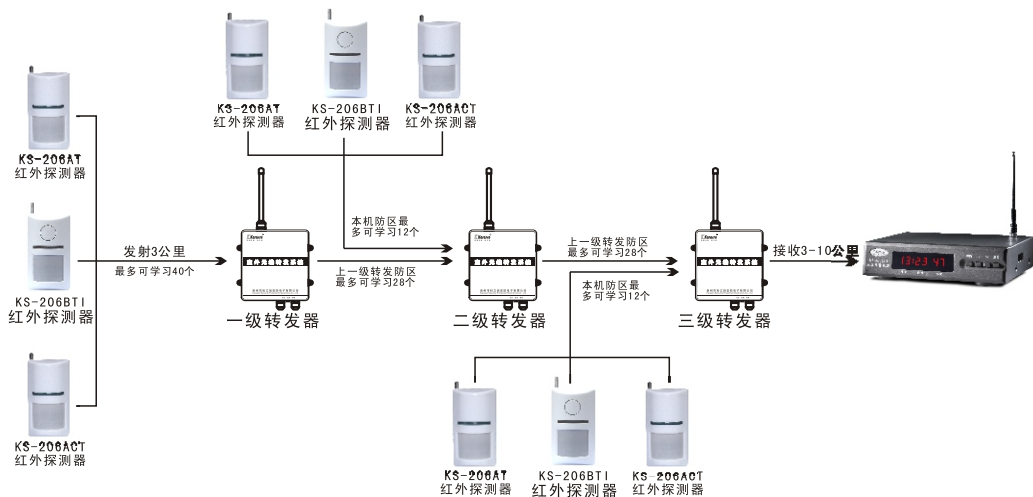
KS-206AT
红外探测器

KS-206BTI
红外探测器

KS-206ACT
红外探测器

KS-206AT
红外探测器

KS-206BTI
红外探测器

KS-206ACT
红外探测器

发射3公里
最多可学习40个

本机防区最
多可学习12个

上一级转发防区
最多可学习28个

上一级转发防区
最多可学习28个

本机防区最
多可学习12个

接收3-10公里

13:23:47

一级转发器

二级转发器

三级转发器

KS-206AT
红外探测器

KS-206BTI
红外探测器

KS-206ACT
红外探测器